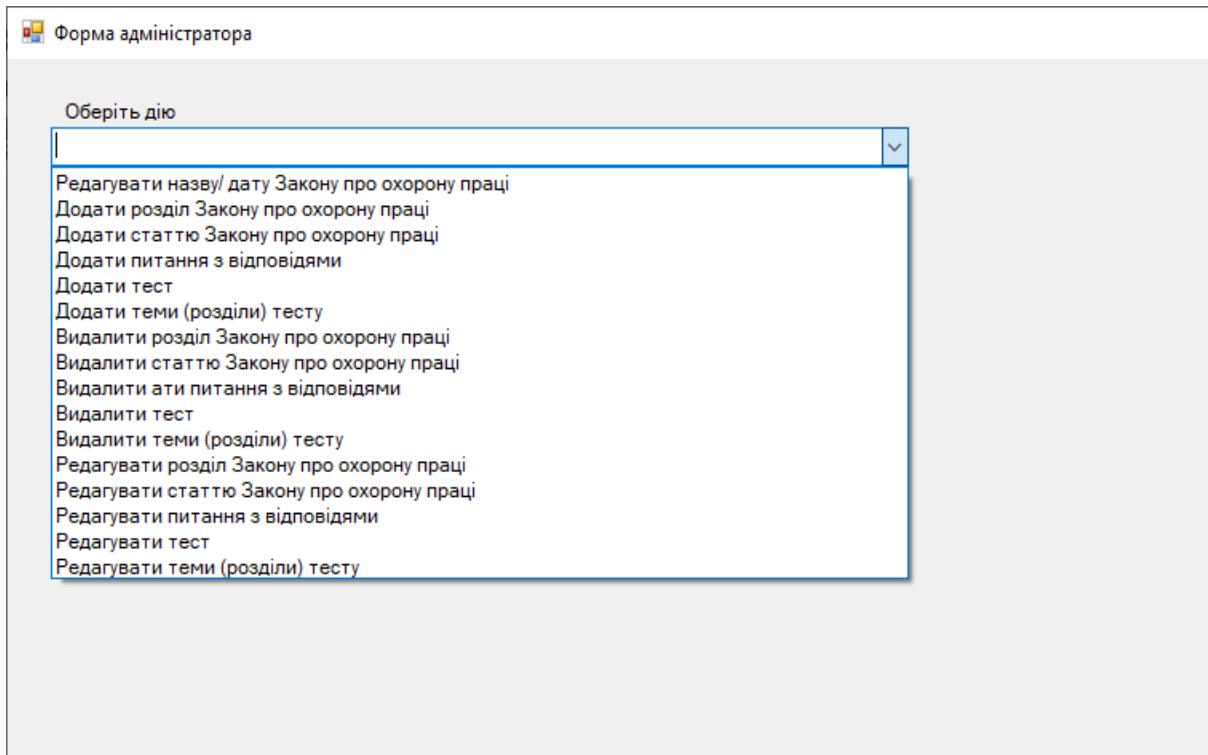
Форма адміністратора

Оберіть дію

Редагувати назву/ дату Закону про охорону праці
Додати розділ Закону про охорону праці
Додати статтю Закону про охорону праці
Додати питання з відповідями
Додати тест
Додати теми (розділи) тесту
Видалити розділ Закону про охорону праці
Видалити статтю Закону про охорону праці
Видалити ати питання з відповідями
Видалити тест
Видалити теми (розділи) тесту
Редагувати розділ Закону про охорону праці
Редагувати статтю Закону про охорону праці
Редагувати питання з відповідями
Редагувати тест
Редагувати теми (розділи) тесту